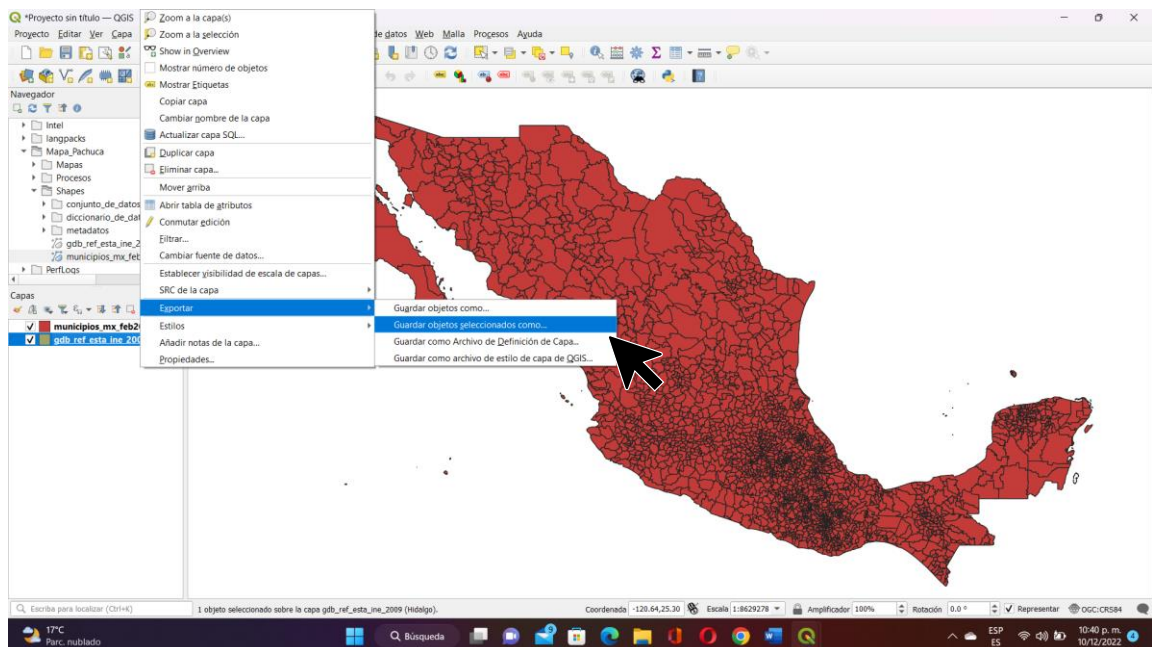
*Proyecto sin título — QGIS

Proyecto Editar Ver Capa de datos Web Malla Procesos Ayuda

Navegador

Intel
langpacks
Mapa_Pachuca
Mapas
Procesos
Shapes
conjunto_de_datos
diccionario_de_dat
metadatos
gdb_ref_esta_ine_2
municipios_mx_feb
PerfLogs

Capas

municipios_mx_feb2
gdb_ref_esta_ine_200

Zoom a la capa(s)
Zoom a la selección
Show in Overview
Mostrar número de objetos
Mostrar Etiquetas
Copiar capa
Cambiar nombre de la capa
Actualizar capa SQL...
Duplicar capa
Eliminar capa...
Mover arriba
Abrir tabla de atributos
Conmutar edición
Filtrar...
Cambiar fuente de datos...
Establecer visibilidad de escala de capas...
SRC de la capa
Exportar
Estilos
Añadir notas de la capa...
Propiedades...

Guardar objetos como...
Guardar objetos seleccionados como...
Guardar como Archivo de Definición de Capa...
Guardar como archivo de estilo de capa de QGIS...

Escriba para localizar (Ctrl+K)
1 objeto seleccionado sobre la capa gdb_ref_esta_ine_2009 (Hidalgo).
Coordenada -120.64,25.30 Escala 1:8629278 Amplificador 100% Rotación 0.0 ° Representar OGC:CRS84

17°C
Parc. nublado
Búsqueda
ESP
ES
10:40 p. m.
10/12/2022
4